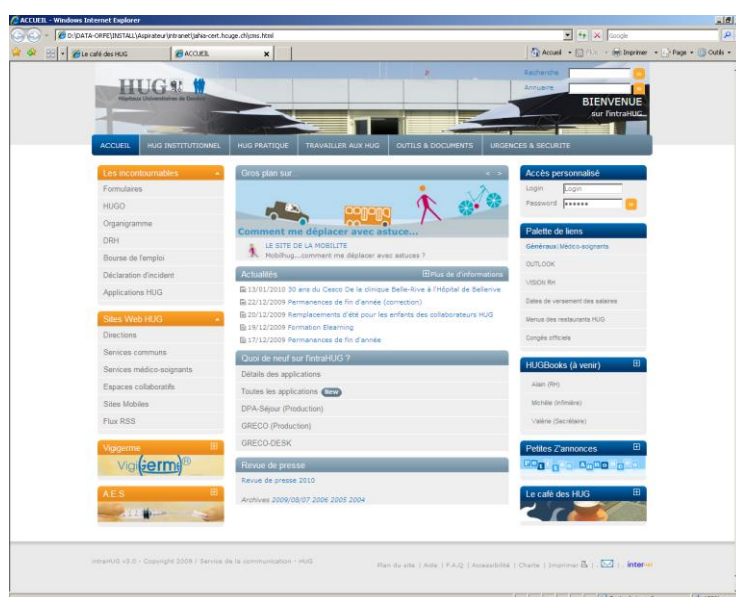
ACCUEIL - Windows Internet Explorer

D:\DATA-ORFE\INSTALL\Aspirateur\intranet\jahia-cert.hcuge.ch\jcms.html

Google

Le café des HUG

ACCUEIL

Accueil

Imprimer

Page

Outils

HUG

Hôpitaux Universitaires de Genève

Recherche

Annuaire

BIENVENUE
sur l'intraHUG

ACCUEIL | HUG INSTITUTIONNEL | HUG PRATIQUE | TRAVAILLER AUX HUG | OUTILS & DOCUMENTS | URGENCES & SECURITE

Les incontournables

Formulaires

HUGO

Organigramme

DRH

Bourse de l'emploi

Déclaration d'incident

Applications HUG

Sites Web HUG

Directions

Services communs

Services médico-soignants

Espaces collaboratifs

Sites Mobiles

Flux RSS

Vigigerme

Vigigerme®

A.E.S

Gros plan sur...

Comment me déplacer avec astuce...

LE SITE DE LA MOBILITE

Mobilhug....comment me déplacer avec astuces ?

Actualités

Plus de d'informations

13/01/2010 30 ans du Cesco De la clinique Belle-Rive à l'Hôpital de Bellerive

22/12/2009 Permanences de fin d'année (correction)

20/12/2009 Remplacements d'été pour les enfants des collaborateurs HUG

19/12/2009 Formation Elearning

17/12/2009 Permanences de fin d'année

Quoi de neuf sur l'intraHUG ?

Détails des applications

Toutes les applications New

DPA-Séjour (Production)

GRECO (Production)

GRECO-DESK

Revue de presse

Revue de presse 2010

Archives 2009/08/07 2006 2005 2004

Accès personnalisé

Login

Password

Palette de liens

Généraux | Médico-soignants

OUTLOOK

VISION RH

Dates de versement des salaires

Menus des restaurants HUG

Congés officiels

HUGBooks (à venir)

Alain (RH)

Michèle (Infirmière)

Valérie (Secrétaire)

Petites Z'annonces

Le café des HUG

intraHUG v3.0 - Copyright 2009 / Service de la communication - HUG

Plan du site | Aide | F.A.Q | Accessibilité | Charte | Imprimer | inter